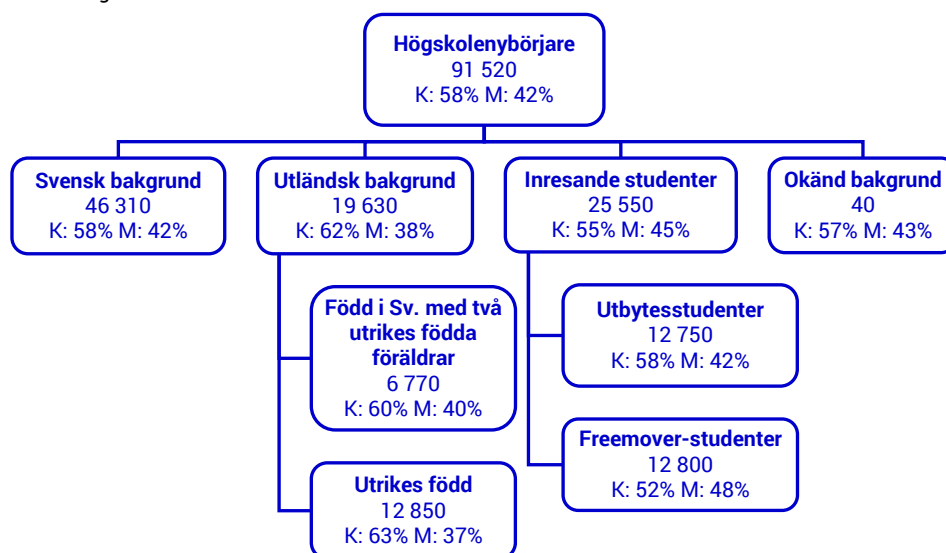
Högskolenybörjare
91 520
K: 58% M: 42%

Svensk bakgrund
46 310
K: 58% M: 42%

Utländsk bakgrund
19 630
K: 62% M: 38%

Inresande studenter
25 550
K: 55% M: 45%

Okänd bakgrund
40
K: 57% M: 43%

Född i Sv. med två utrikes födda föräldrar
6 770
K: 60% M: 40%

Utrikes född
12 850
K: 63% M: 37%

Utbytesstudenter
12 750
K: 58% M: 42%

Freemover-studenter
12 800
K: 52% M: 48%